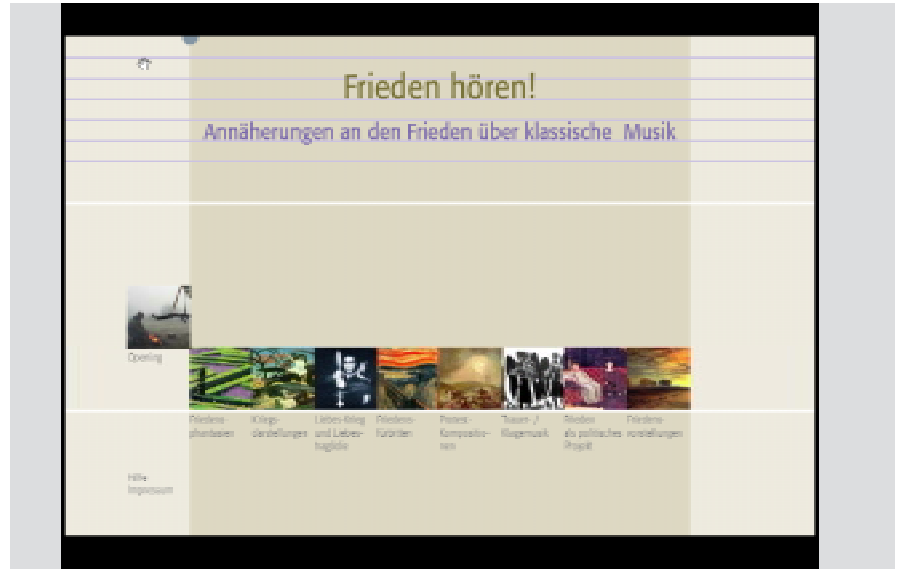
Frieden hören!

Annäherungen an den Frieden über klassische Musik

Opening

Friedensphantasien

Kriegsdarstellungen

Liebes-Krieg und Liebes-Glück

Friedensfürbitten

Protest-Kompositionen

Trauer-/Klagemusik

Frieden als politisches Projekt

Friedensvorstellungen

Hilfe
Impressum